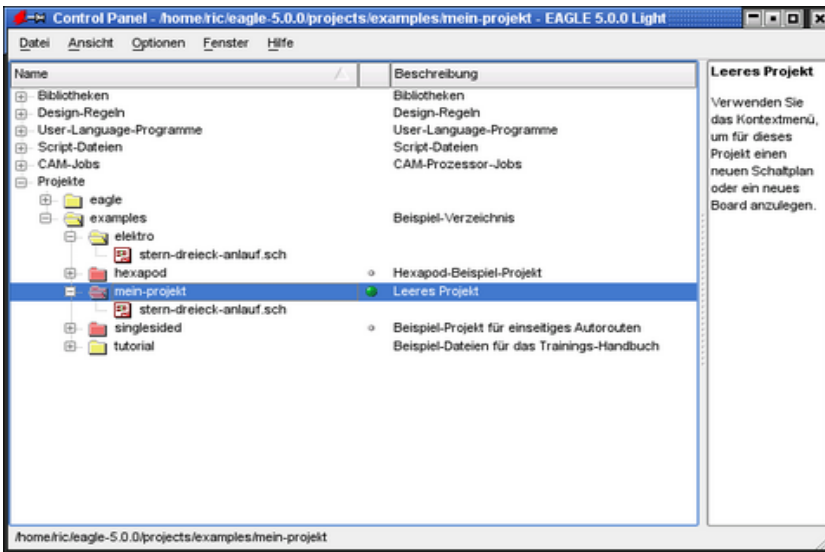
Control Panel - /home/ric/eagle-5.0.0/projects/examples/mein-projekt - EAGLE 5.0.0 Light

Datei Ansicht Optionen Fenster Hilfe

| Name | | Beschreibung |
|---|---|---|
| Bibliotheken | | Bibliotheken |
| Design-Regeln | | Design-Regeln |
| User-Language-Programme | | User-Language-Programme |
| Script-Dateien | | Script-Dateien |
| CAM-Jobs | | CAM-Prozessor-Jobs |
| Projekte | | |
| eagle | | |
| examples | | Beispiel-Verzeichnis |
| elektro | | |
| stern-dreieck-anlauf.sch | | |
| hexapod | | Hexapod-Beispiel-Projekt |
| mein-projekt | | Leeres Projekt |
| stern-dreieck-anlauf.sch | | |
| singlesided | | Beispiel-Projekt für einseitiges Autorouten |
| tutorial | | Beispiel-Dateien für das Trainings-Handbuch |

Leeres Projekt

Verwenden Sie das Kontextmenü, um für dieses Projekt einen neuen Schaltplan oder ein neues Board anzulegen.

/home/ric/eagle-5.0.0/projects/examples/mein-projekt